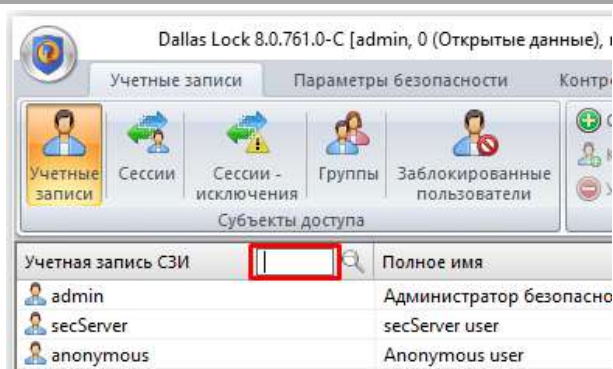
Dallas Lock 8.0.761.0-C [admin, 0 (Открытые данные), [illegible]

Учетные записи

Параметры безопасности

Контр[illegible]

Учетные записи

Сессии

Сессии - исключения

Группы

Заблокированные пользователи

Субъекты доступа

| Учетная запись СЗИ | Полное имя |
|---|---|
| admin | Администратор безопасно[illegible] |
| secServer | secServer user |
| anonymous | Anonymous user |